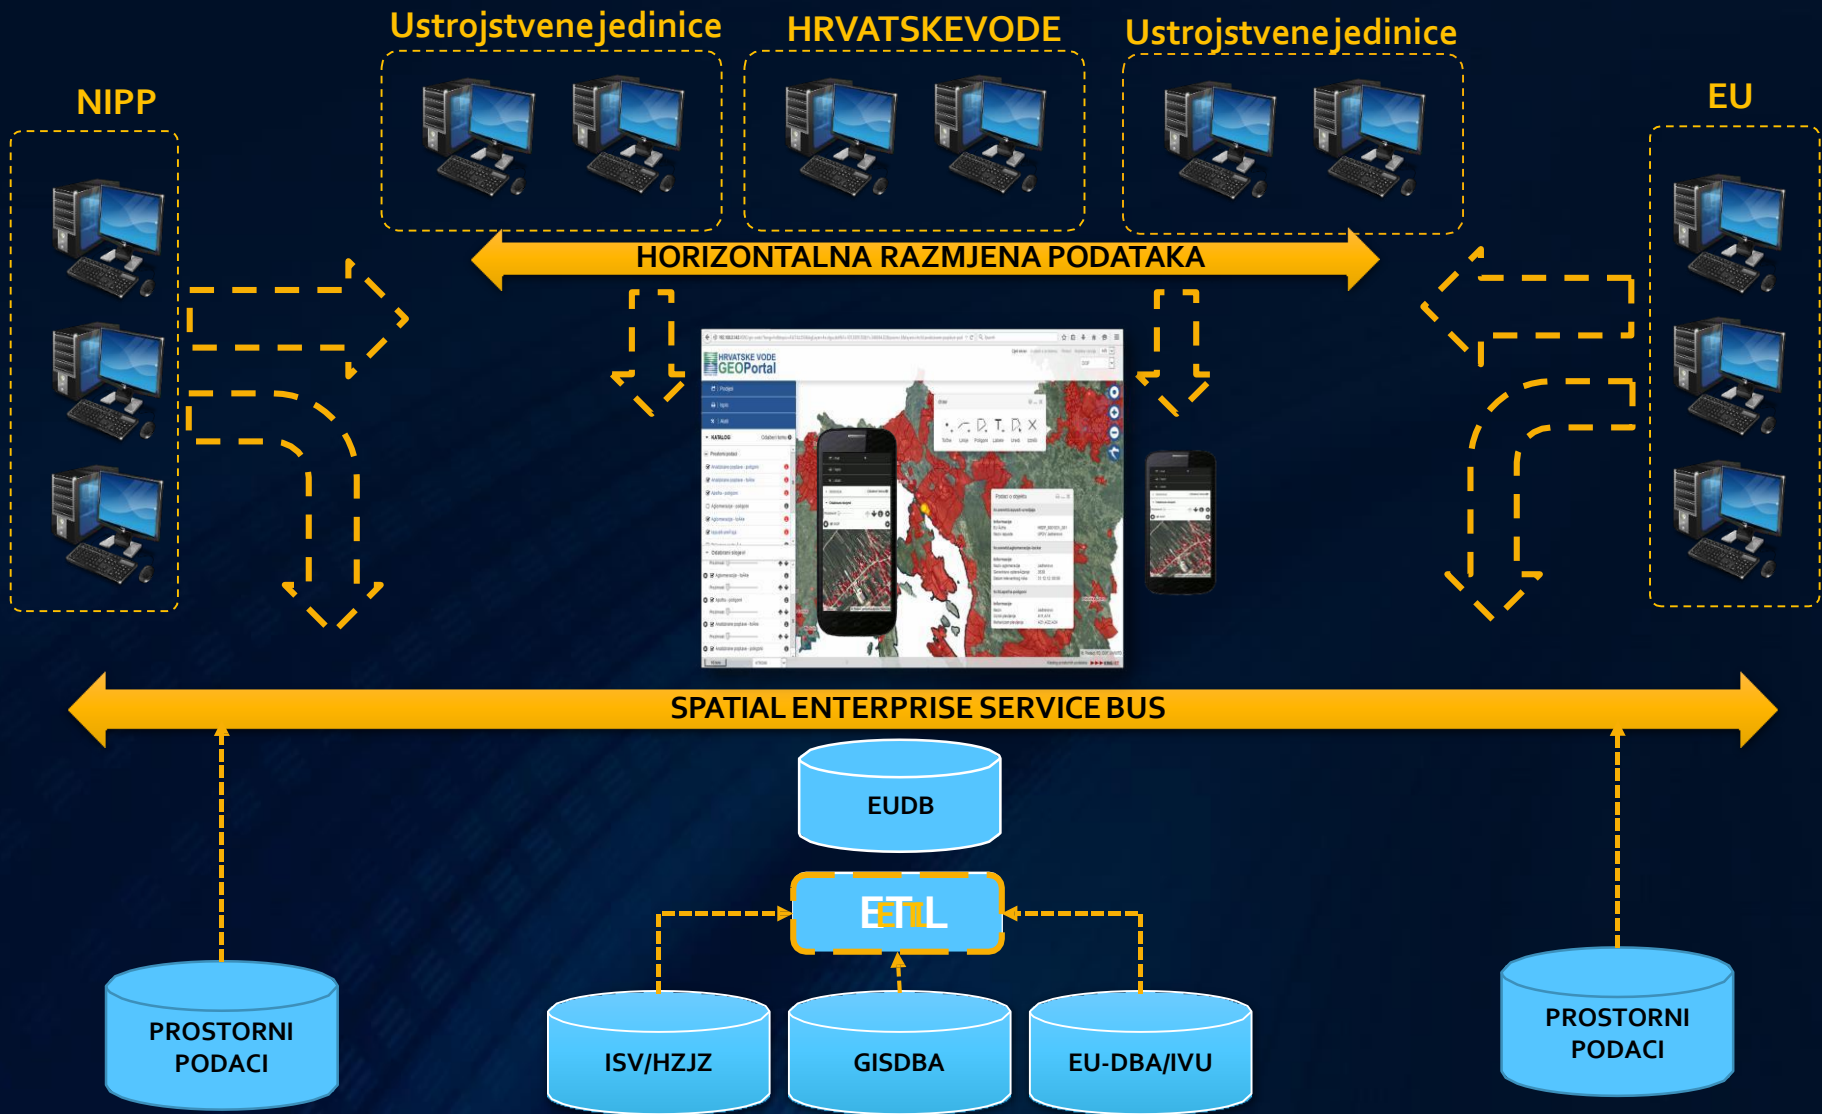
Ustrojstvene jedinice

HRVATSKE VODE

Ustrojstvene jedinice

NIPP

EU

HORIZONTALNA RAZMJENA PODATAKA

HRVATSKE VODE
GEOPortal

SPATIAL ENTERPRISE SERVICE BUS

EUDB

ETL

PROSTORNI PODACI

ISV/HZJZ

GISDBA

EU-DBA/IVU

PROSTORNI PODACI